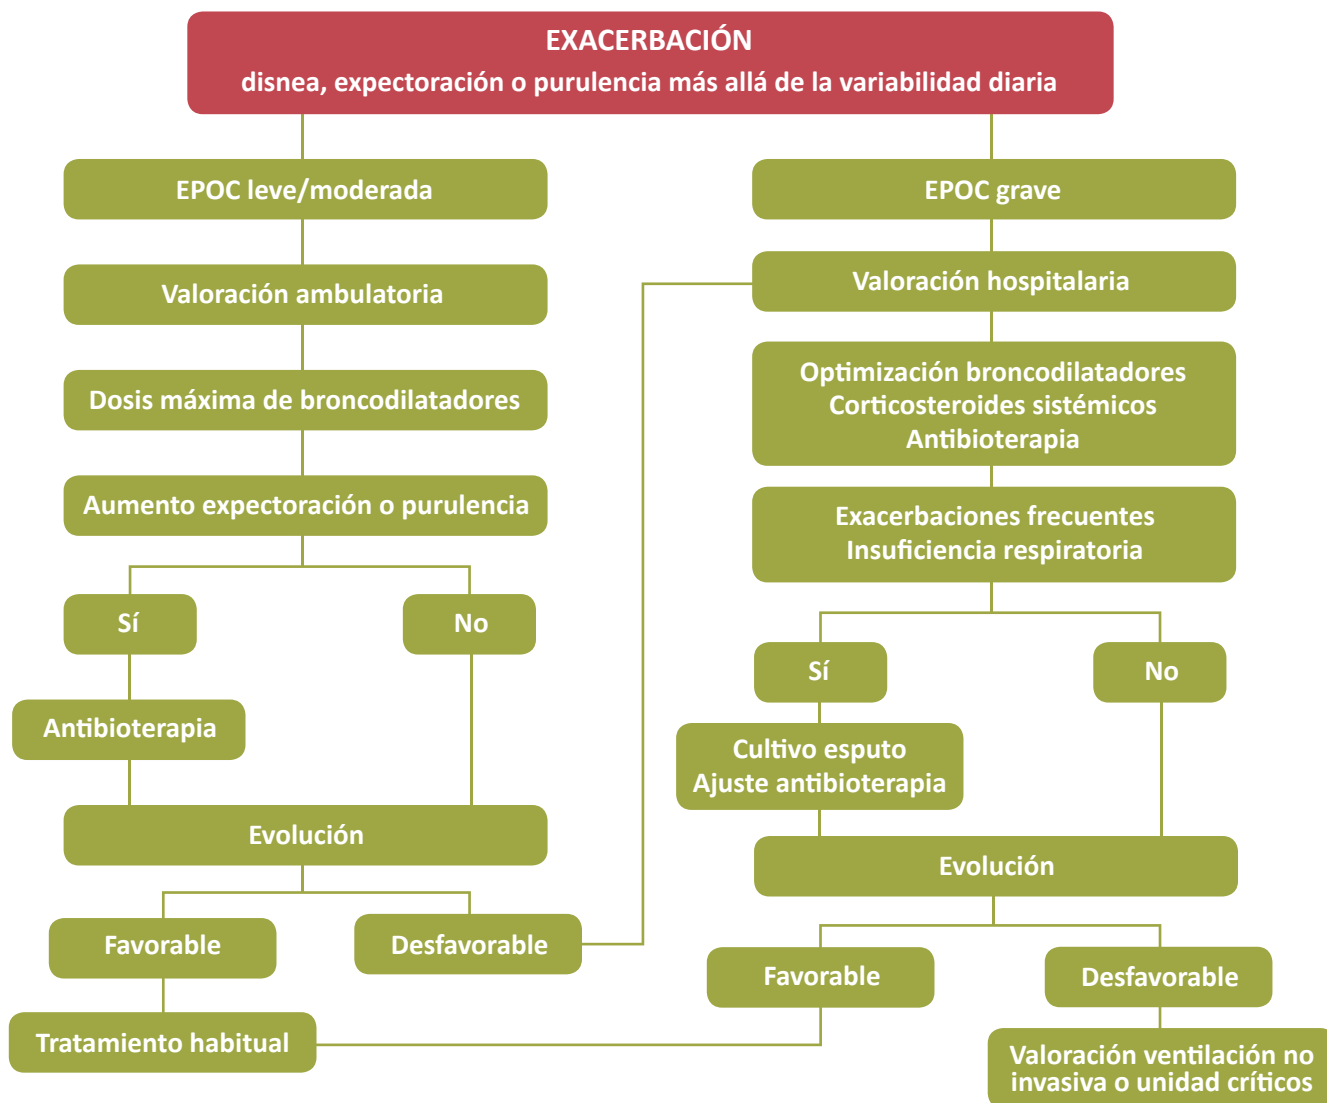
EXACERBACIÓN
disnea, expectoración o purulencia más allá de la variabilidad diaria

EPOC leve/moderada

Valoración ambulatoria

Dosis máxima de broncodilatadores

Aumento expectoración o purulencia

Sí

No

Antibioterapia

Evolución

Favorable

Desfavorable

Tratamiento habitual

EPOC grave

Valoración hospitalaria

Optimización broncodilatadores
Corticosteroides sistémicos
Antibioterapia

Exacerbaciones frecuentes
Insuficiencia respiratoria

Sí

No

Cultivo esputo
Ajuste antibioterapia

Evolución

Favorable

Desfavorable

Valoración ventilación no invasiva o unidad críticos